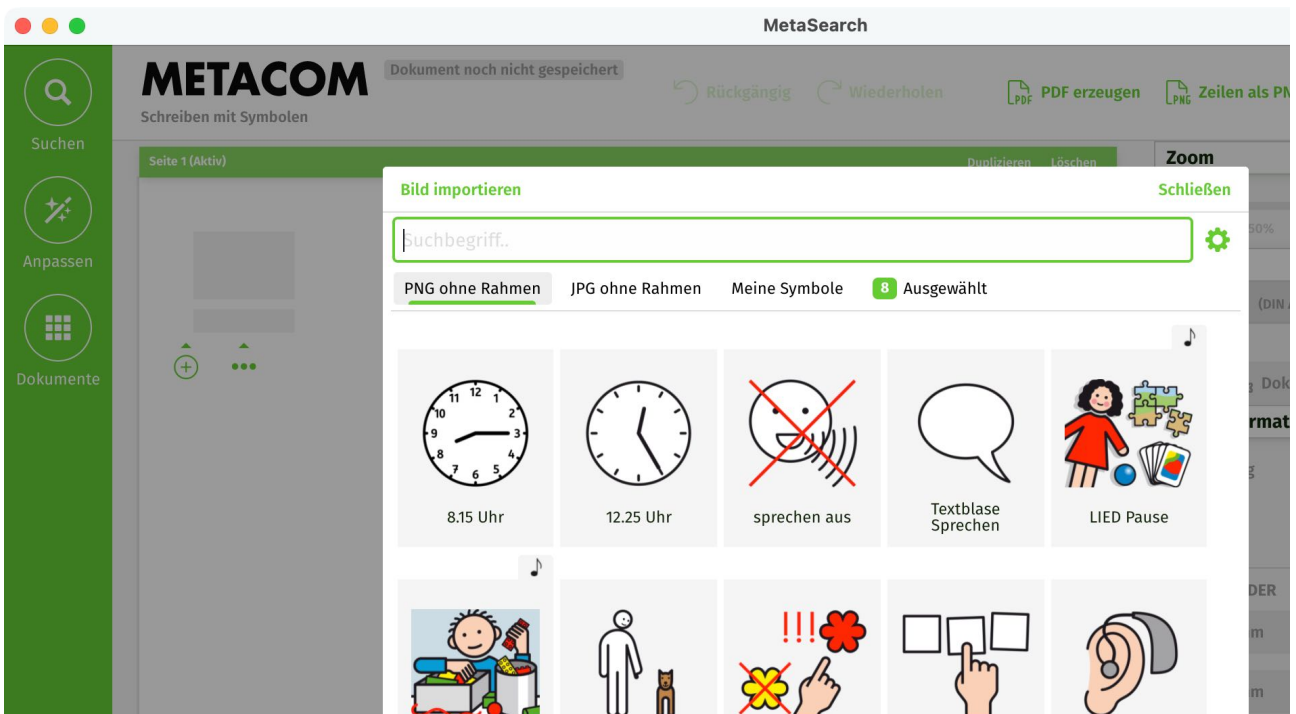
MetaSearch

Suchen

Anpassen

Dokumente

METACOM
Schreiben mit Symbolen

Dokument noch nicht gespeichert

Rückgängig Wiederholen

PDF erzeugen

Zeilen als PN

Seite 1 (Aktiv)

Duplizieren Löschen

Zoom

50%

(DIN A

Dok

rmat

DER

Bild importieren

Schließen

Suchbegriff..

PNG ohne Rahmen

JPG ohne Rahmen

Meine Symbole

8 Ausgewählt

12 11 10 9 8 7 6 5 4 3 2 1

8.15 Uhr

12.25 Uhr

sprechen aus

Textblase Sprechen

LIED Pause

!!!